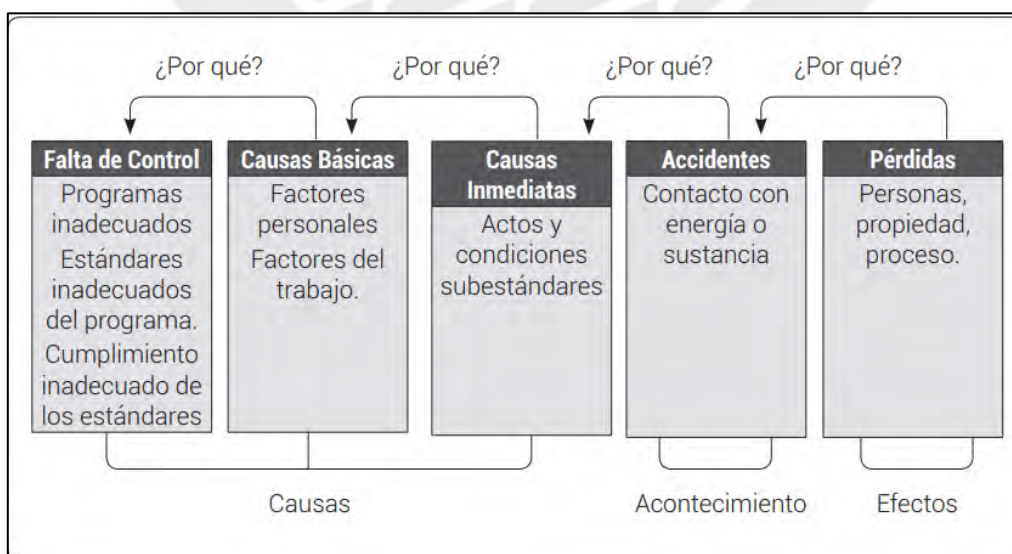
¿Por qué?
¿Por qué?
¿Por qué?
¿Por qué?

Falta de Control
Programas inadecuados
Estándares inadecuados del programa.
Cumplimiento inadecuado de los estándares

Causas Básicas
Factores personales
Factores del trabajo.

Causas Inmediatas
Actos y condiciones subestándares

Accidentes
Contacto con energía o sustancia

Pérdidas
Personas, propiedad, proceso.

Causas

Acontecimiento

Efectos